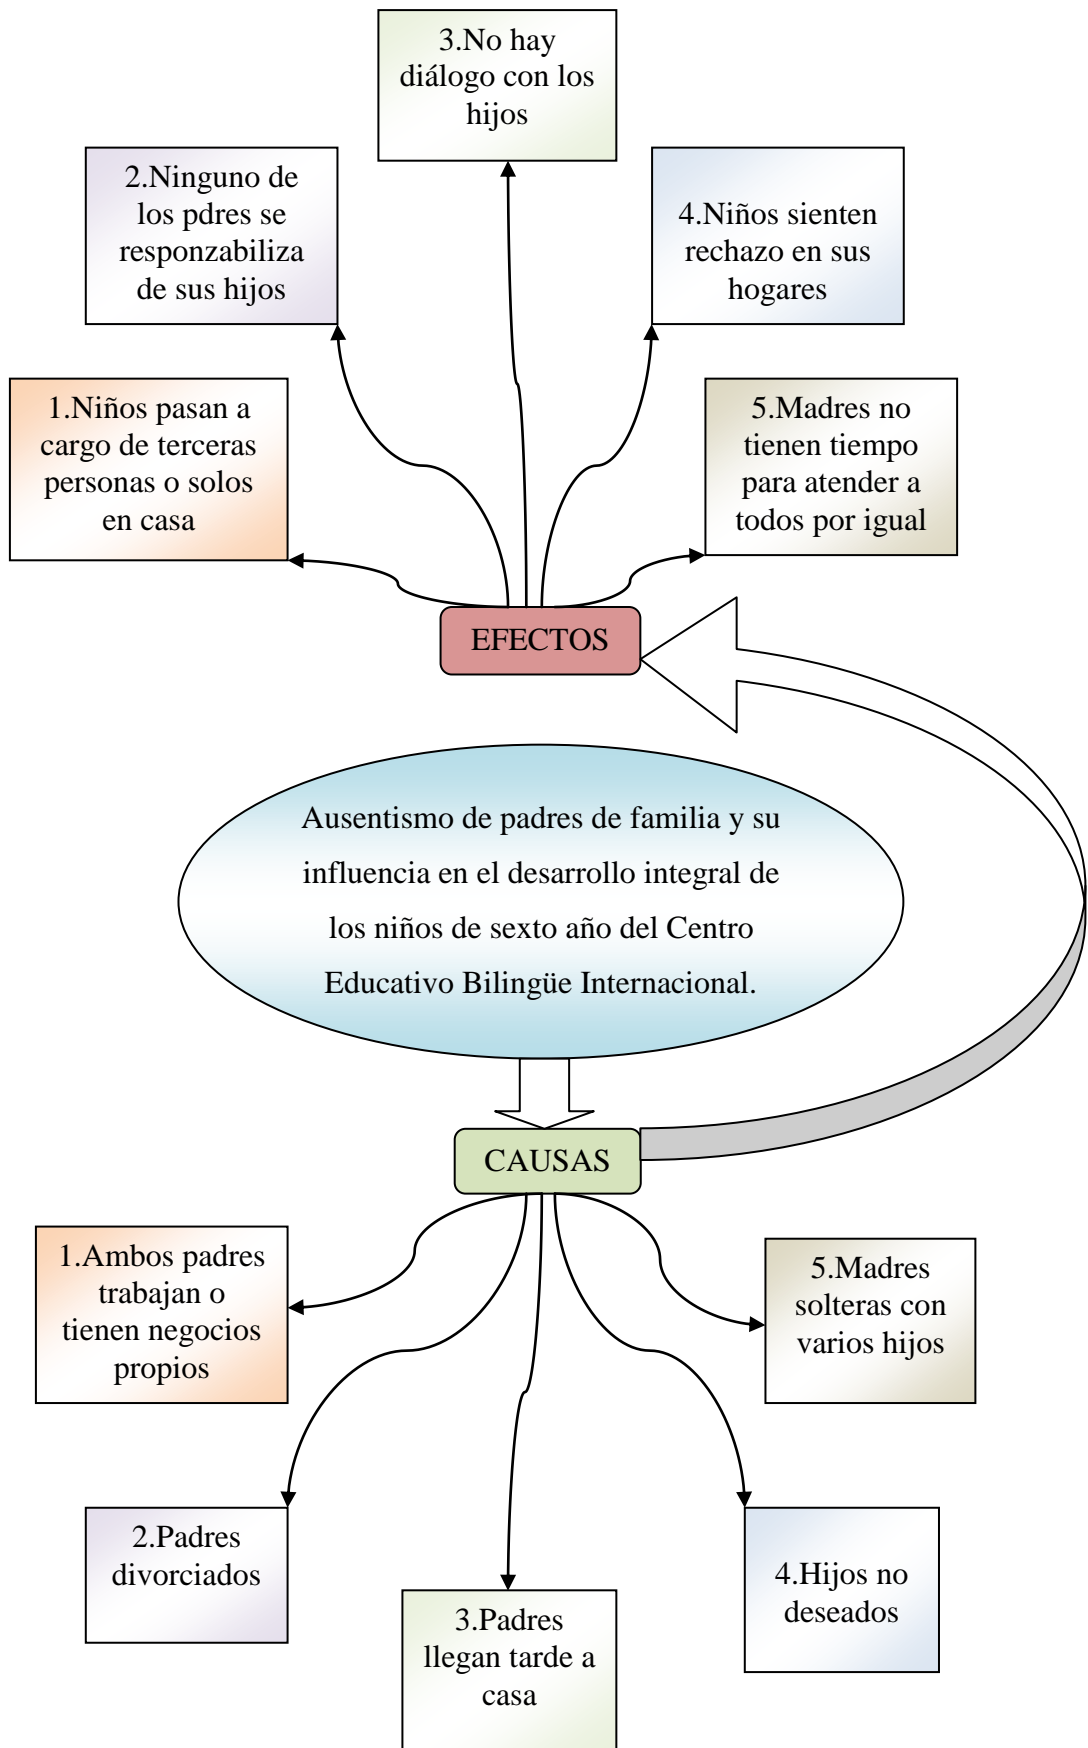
3.No hay diálogo con los hijos

2.Ninguno de los pdres se responzabiliza de sus hijos

4.Niños sienten rechazo en sus hogares

1.Niños pasan a cargo de terceras personas o solos en casa

5.Madres no tienen tiempo para atender a todos por igual

EFECTOS

Ausentismo de padres de familia y su influencia en el desarrollo integral de los niños de sexto año del Centro Educativo Bilingüe Internacional.

CAUSAS

1.Ambos padres trabajan o tienen negocios propios

5.Madres solteras con varios hijos

2.Padres divorciados

3.Padres llegan tarde a casa

4.Hijos no deseados